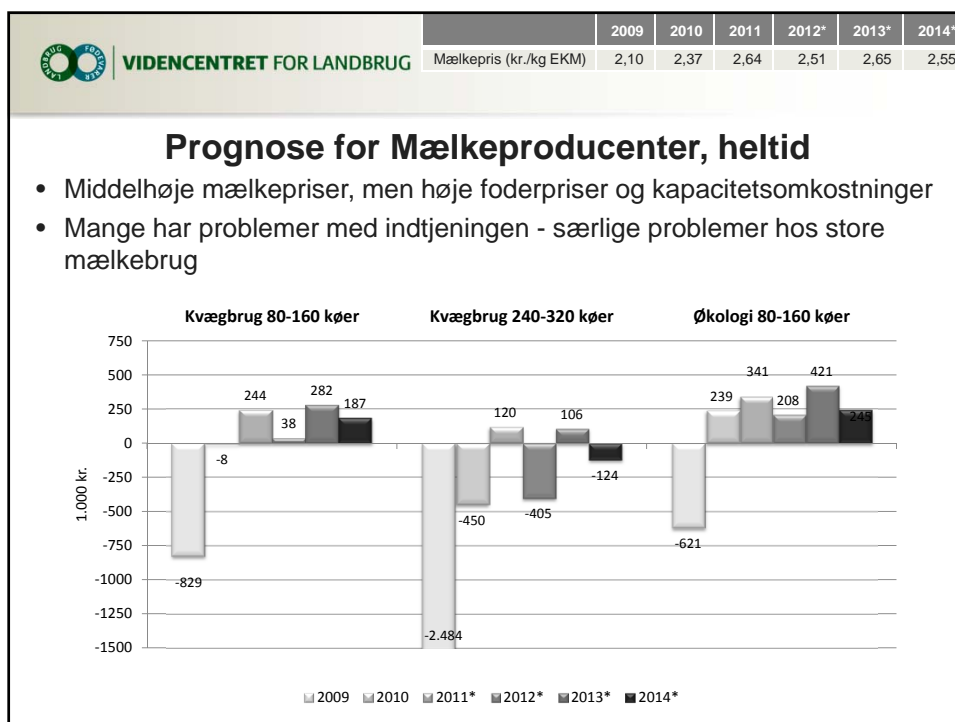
VIDENCENTRET FOR LANDBRUG

| | 2009 | 2010 | 2011 | 2012* | 2013* | 2014* |
|---|---|---|---|---|---|---|
| Mælkepris (kr./kg EKM) | 2,10 | 2,37 | 2,64 | 2,51 | 2,65 | 2,55 |

Prognose for Mælkeproducenter, heltid

• Middelhøje mælkepriser, men høje foderpriser og kapacitetsomkostninger

• Mange har problemer med indtjeningen - særlige problemer hos store mælkebrug

Kvægbrug 80-160 køer

Kvægbrug 240-320 køer

Økologi 80-160 køer

750
500
250
0
-250
-500
-750
-1000
-1250
-1500

1.000 kr.

-829
-8
244
38
282
187

-2.484
-450
120
-405
106
-124

-621
239
341
208
421
245

2009 2010 2011* 2012* 2013* 2014*